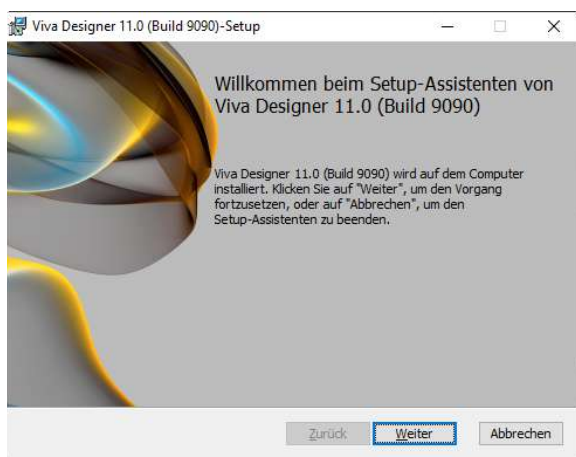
Viva Designer 11.0 (Build 9090)-Setup

Willkommen beim Setup-Assistenten von Viva Designer 11.0 (Build 9090)

Viva Designer 11.0 (Build 9090) wird auf dem Computer installiert. Klicken Sie auf "Weiter", um den Vorgang fortzusetzen, oder auf "Abbrechen", um den Setup-Assistenten zu beenden.

Zurück Weiter Abbrechen